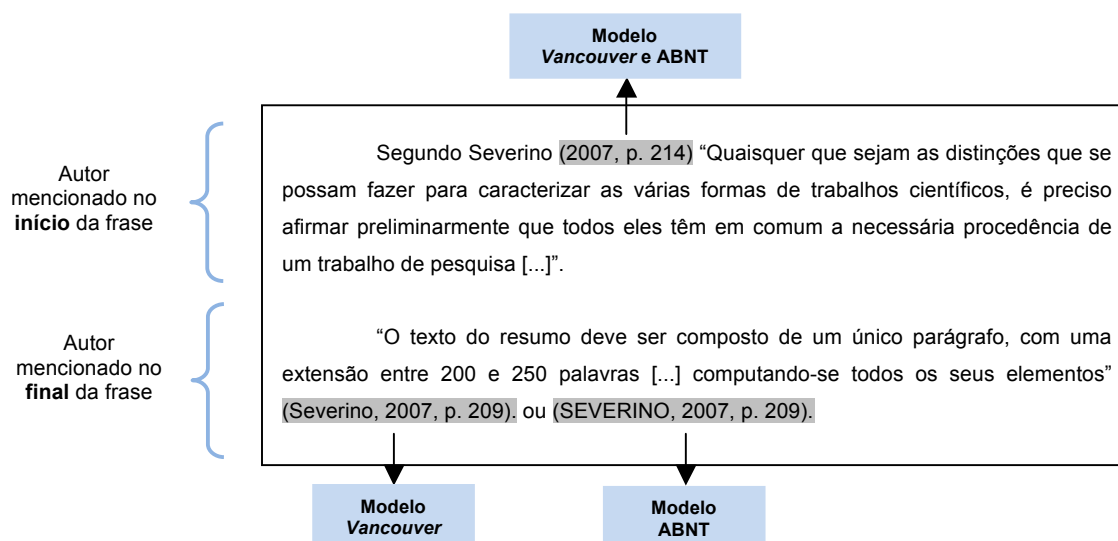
Modelo
*Vancouver* e ABNT

Autor mencionado no **início** da frase

Segundo Severino (2007, p. 214) “Quaisquer que sejam as distinções que se possam fazer para caracterizar as várias formas de trabalhos científicos, é preciso afirmar preliminarmente que todos eles têm em comum a necessária procedência de um trabalho de pesquisa [...]”.

Autor mencionado no **final** da frase

“O texto do resumo deve ser composto de um único parágrafo, com uma extensão entre 200 e 250 palavras [...] computando-se todos os seus elementos” (Severino, 2007, p. 209). ou (SEVERINO, 2007, p. 209).

Modelo
*Vancouver*

Modelo
ABNT